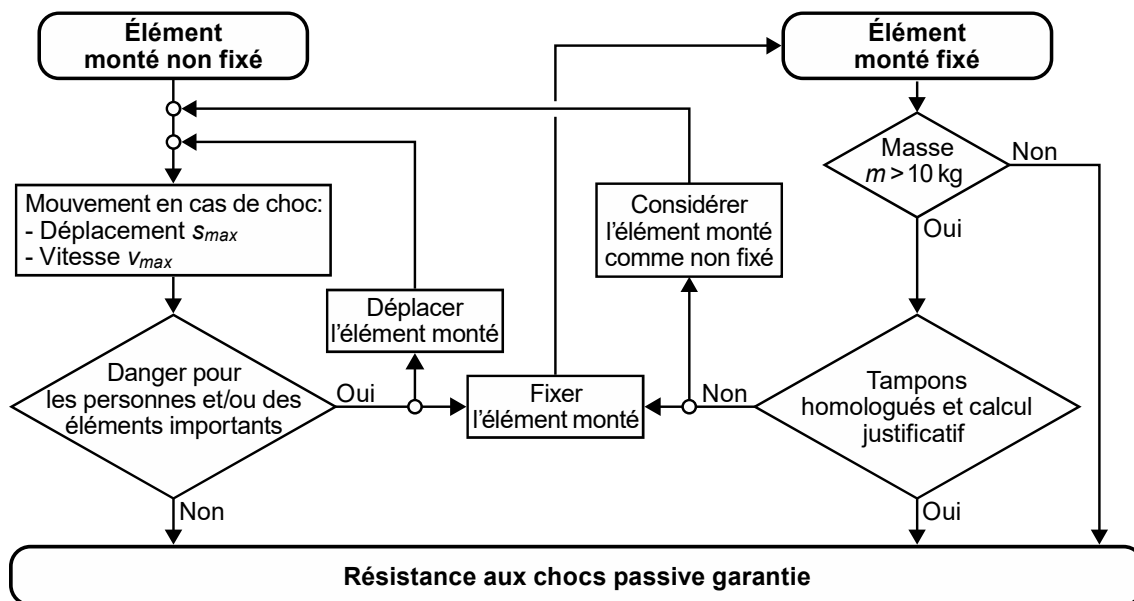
Élément monté non fixé

Élément monté fixé

Mouvement en cas de choc:
- Déplacement $s_{max}$
- Vitesse $v_{max}$

Déplacer l'élément monté

Danger pour les personnes et/ou des éléments importants

Oui

Non

Fixer l'élément monté

Considérer l'élément monté comme non fixé

Masse $m > 10$ kg

Non

Oui

Non

Tampons homologués et calcul justificatif

Oui

Résistance aux chocs passive garantie